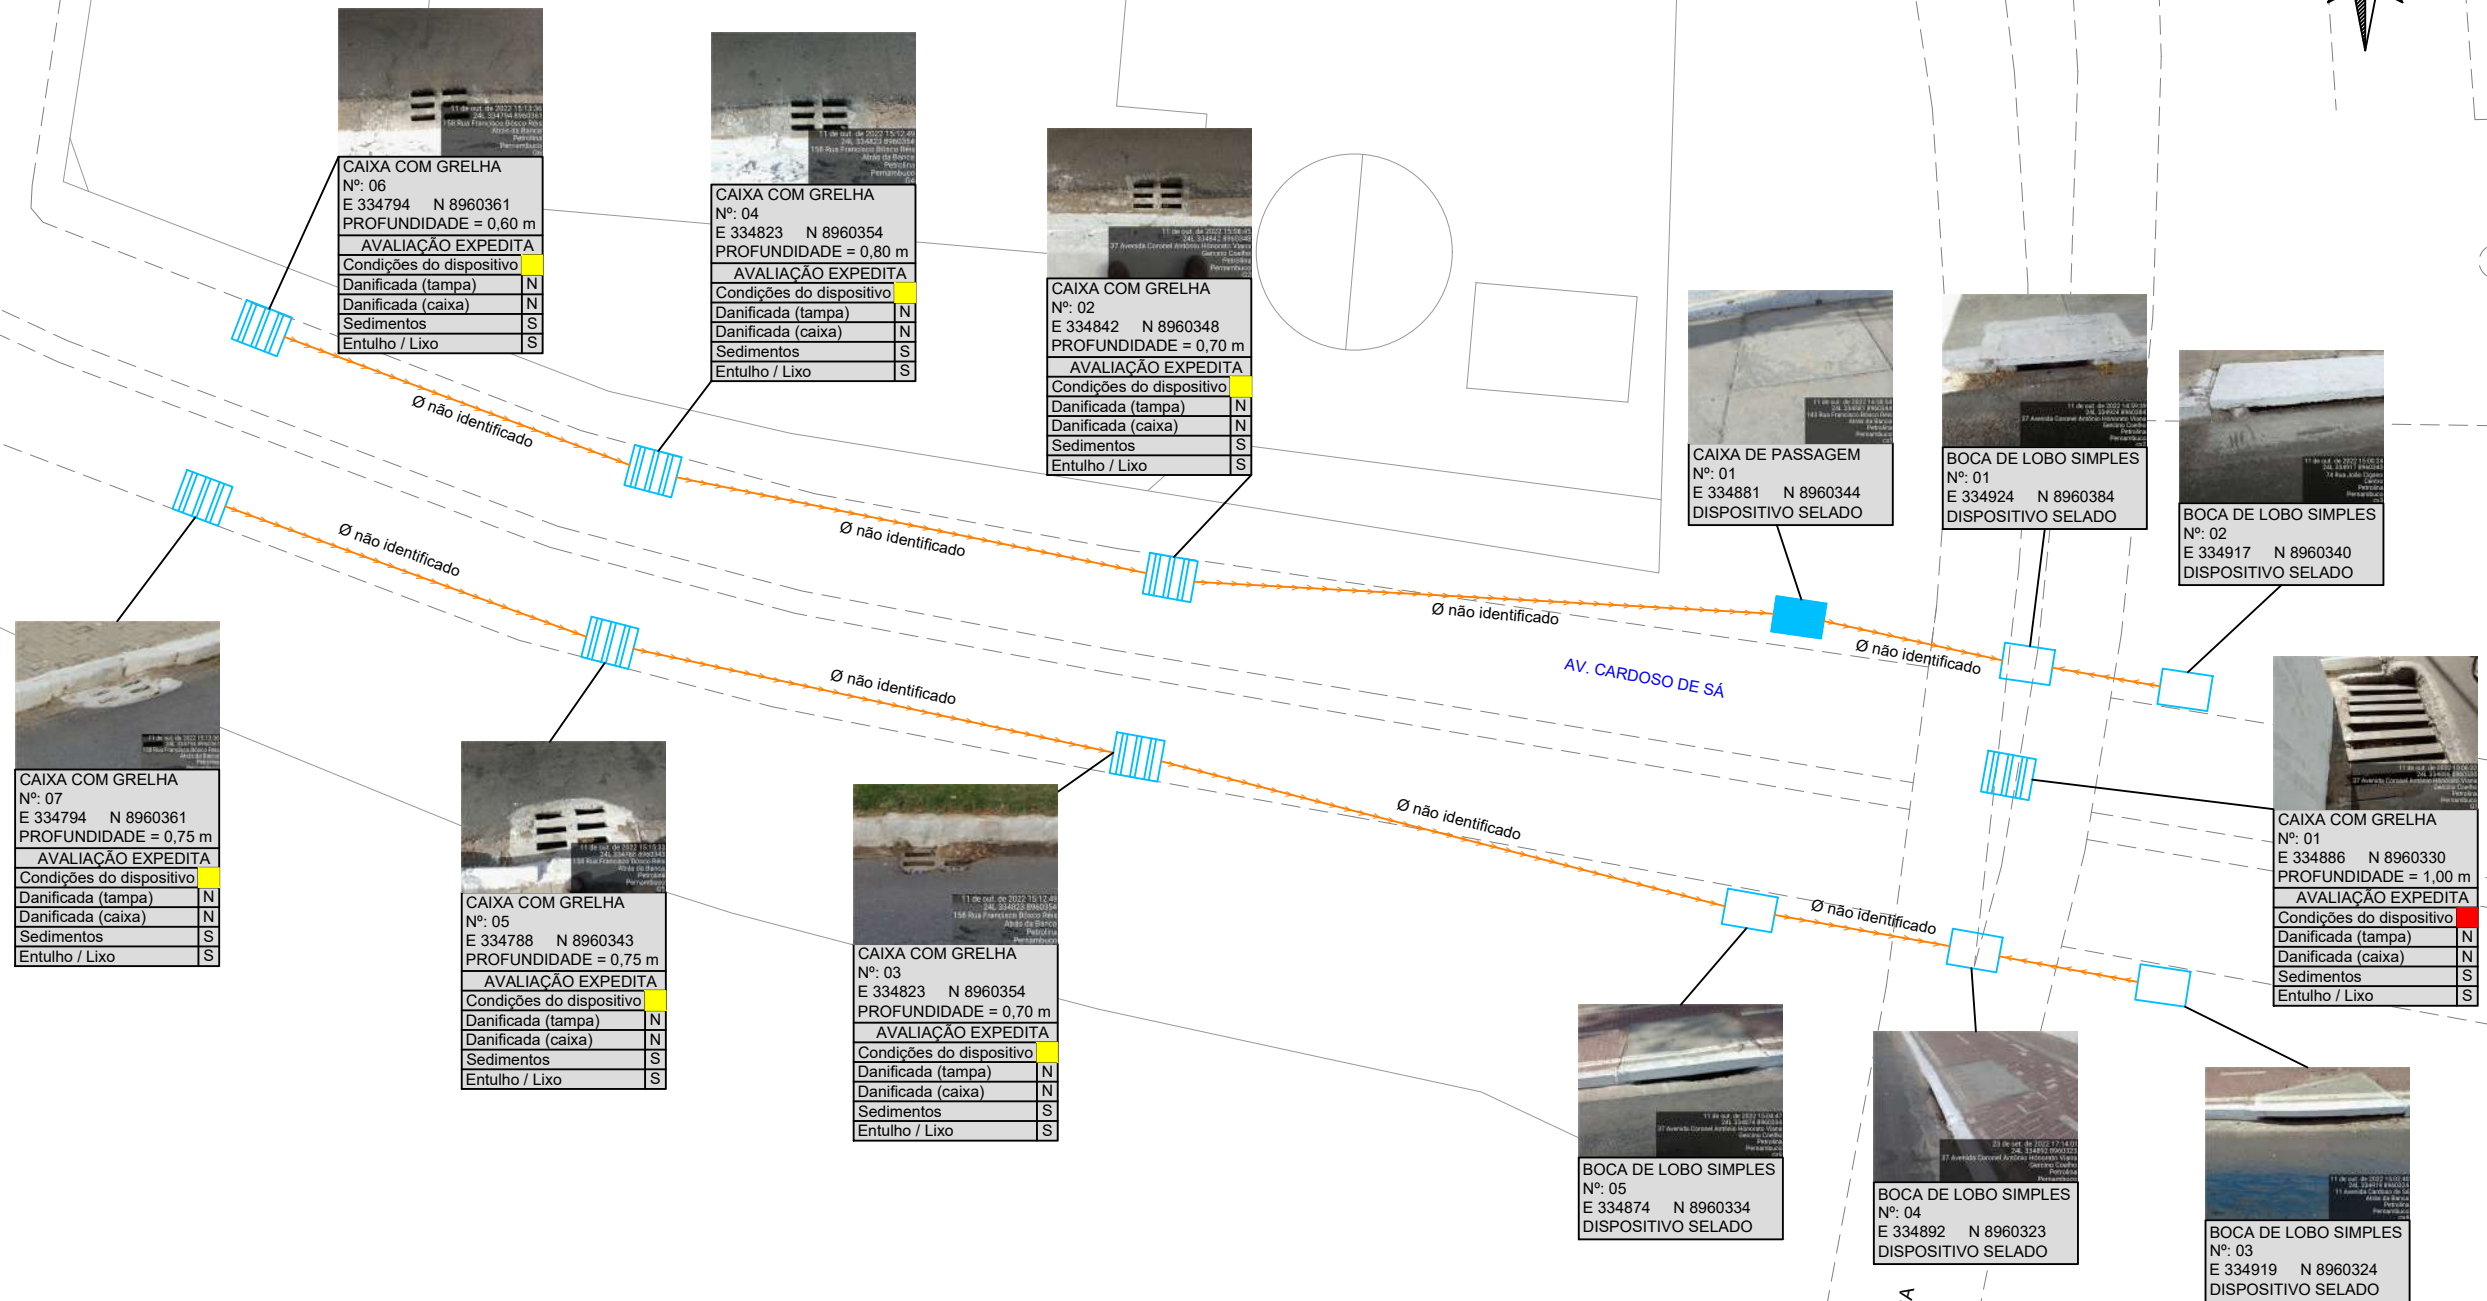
CAIXA COM GRELHA
Nº: 06
E 334794 N 8960361
PROFUNDIDADE = 0,60 m

| AVALIAÇÃO EXPEDITA | |
|---|---|
| Condições do dispositivo | |
| Danificada (tampa) | N |
| Danificada (caixa) | N |
| Sedimentos | S |
| Entulho / Lixo | S |

CAIXA COM GRELHA
Nº: 04
E 334823 N 8960354
PROFUNDIDADE = 0,80 m

| AVALIAÇÃO EXPEDITA | |
|---|---|
| Condições do dispositivo | |
| Danificada (tampa) | N |
| Danificada (caixa) | N |
| Sedimentos | S |
| Entulho / Lixo | S |

CAIXA COM GRELHA
Nº: 02
E 334842 N 8960348
PROFUNDIDADE = 0,70 m

| AVALIAÇÃO EXPEDITA | |
|---|---|
| Condições do dispositivo | |
| Danificada (tampa) | N |
| Danificada (caixa) | N |
| Sedimentos | S |
| Entulho / Lixo | S |

CAIXA DE PASSAGEM
Nº: 01
E 334881 N 8960344
DISPOSITIVO SELADO

BOCA DE LOBO SIMPLES
Nº: 01
E 334924 N 8960384
DISPOSITIVO SELADO

BOCA DE LOBO SIMPLES
Nº: 02
E 334917 N 8960340
DISPOSITIVO SELADO

Ø não identificado

Ø não identificado

Ø não identificado

Ø não identificado

Ø não identificado

AV. CARDOSO DE SÁ

Ø não identificado

Ø não identificado

Ø não identificado

CAIXA COM GRELHA
Nº: 07
E 334794 N 8960361
PROFUNDIDADE = 0,75 m

| AVALIAÇÃO EXPEDITA | |
|---|---|
| Condições do dispositivo | |
| Danificada (tampa) | N |
| Danificada (caixa) | N |
| Sedimentos | S |
| Entulho / Lixo | S |

CAIXA COM GRELHA
Nº: 05
E 334788 N 8960343
PROFUNDIDADE = 0,75 m

| AVALIAÇÃO EXPEDITA | |
|---|---|
| Condições do dispositivo | |
| Danificada (tampa) | N |
| Danificada (caixa) | N |
| Sedimentos | S |
| Entulho / Lixo | S |

CAIXA COM GRELHA
Nº: 03
E 334823 N 8960354
PROFUNDIDADE = 0,70 m

| AVALIAÇÃO EXPEDITA | |
|---|---|
| Condições do dispositivo | |
| Danificada (tampa) | N |
| Danificada (caixa) | N |
| Sedimentos | S |
| Entulho / Lixo | S |

CAIXA COM GRELHA
Nº: 01
E 334886 N 8960330
PROFUNDIDADE = 1,00 m

| AVALIAÇÃO EXPEDITA | |
|---|---|
| Condições do dispositivo | |
| Danificada (tampa) | N |
| Danificada (caixa) | N |
| Sedimentos | S |
| Entulho / Lixo | S |

BOCA DE LOBO SIMPLES
Nº: 05
E 334874 N 8960334
DISPOSITIVO SELADO

BOCA DE LOBO SIMPLES
Nº: 04
E 334892 N 8960323
DISPOSITIVO SELADO

BOCA DE LOBO SIMPLES
Nº: 03
E 334919 N 8960324
DISPOSITIVO SELADO